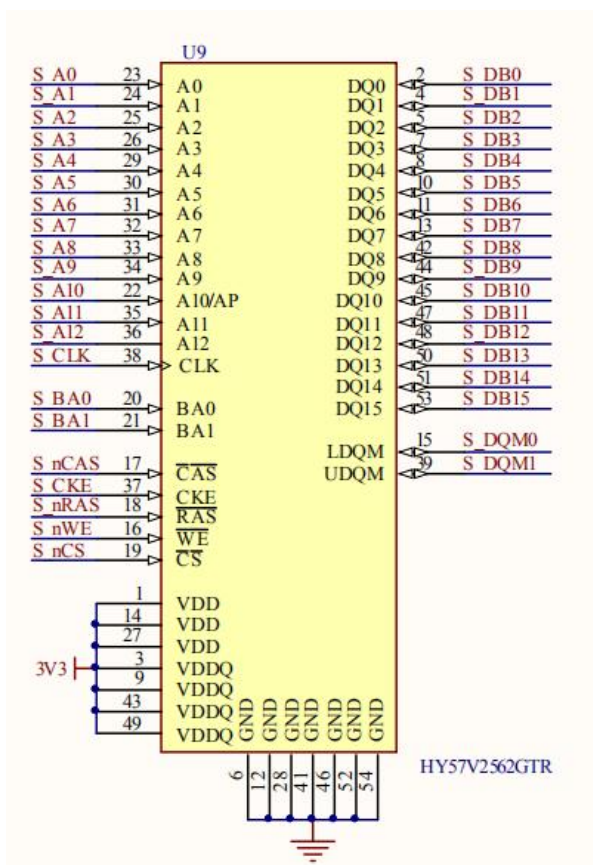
U9

S_A0 23 A0
S_A1 24 A1
S_A2 25 A2
S_A3 26 A3
S_A4 29 A4
S_A5 30 A5
S_A6 31 A6
S_A7 32 A7
S_A8 33 A8
S_A9 34 A9
S_A10 22 A10/AP
S_A11 35 A11
S_A12 36 A12
S_CLK 38 CLK
S_BA0 20 BA0
S_BA1 21 BA1
S_nCAS 17 $\overline{CAS}$
S_CKE 37 CKE
S_nRAS 18 $\overline{RAS}$
S_nWE 16 $\overline{WE}$
S_nCS 19 $\overline{CS}$

DQ0 2 S_DB0
DQ1 4 S_DB1
DQ2 5 S_DB2
DQ3 7 S_DB3
DQ4 8 S_DB4
DQ5 10 S_DB5
DQ6 11 S_DB6
DQ7 13 S_DB7
DQ8 42 S_DB8
DQ9 44 S_DB9
DQ10 45 S_DB10
DQ11 47 S_DB11
DQ12 48 S_DB12
DQ13 50 S_DB13
DQ14 51 S_DB14
DQ15 53 S_DB15
LDQM 15 S_DQM0
UDQM 39 S_DQM1

3V3
1 VDD
14 VDD
27 VDD
3 VDDQ
9 VDDQ
43 VDDQ
49 VDDQ

GND GND GND GND GND GND GND
6 12 28 41 46 52 54

HY57V2562GTR